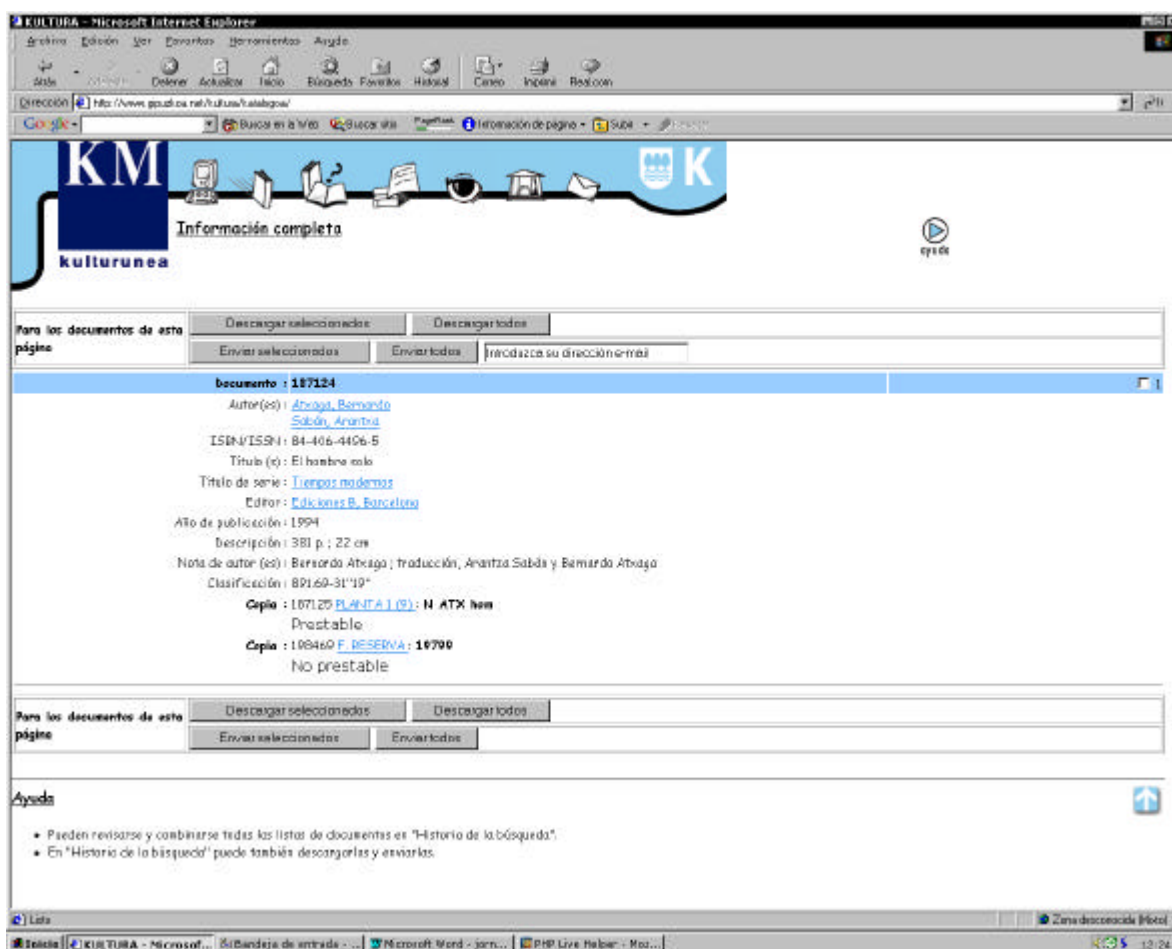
KULTURA - Microsoft Internet Explorer

Archivo Edición Ver Favoritos Herramientas Ayuda

Atrás Adelante Detener Actualizar Inicio Búsqueda Favoritos Historial Correo Imprimir RealJoom

Dirección http://www.gipuzkoa.net/kultura/katalogoa/

Google - Buscar en la Web Buscar sitio PageRank Información de página - Subir -

KM kulturunea

K

Información completa

ayuda

Para los documentos de esta página | Descargar seleccionados | Descargar todos
Enviar seleccionados | Enviar todos | Introduzca su dirección e-mail

Documento : 187124

Autor(es) : Atxaga, Bernardo
Sabán, Arantxa

ISBN/ISSN : 84-406-4496-5

Título (s) : El hombre solo

Título de serie : Tiempos modernos

Editor : Ediciones B, Barcelona

Año de publicación : 1994

Descripción : 381 p. ; 22 cm

Nota de autor (es) : Bernardo Atxaga ; traducción, Arantxa Sabán y Bernardo Atxaga

Clasificación : 821.69-31"19"

Copia : 187125 PLANTA 1 (9) : N ATX hom
Prestable

Copia : 198469 F. RESERVA : 19799
No prestable

Para los documentos de esta página | Descargar seleccionados | Descargar todos
Enviar seleccionados | Enviar todos

Ayuda

• Pueden revisarse y combinarse todas las listas de documentos en "Historia de la búsqueda".
• En "Historia de la búsqueda" puede también descargarlas y enviarlas.

Listo

Zona desconocida (Mixta)

Inicio | KULTURA - Microsof... | Bandeja de entrada - ... | Microsoft Word - jorn... | PHP Live Helper - Moz...

13:2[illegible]